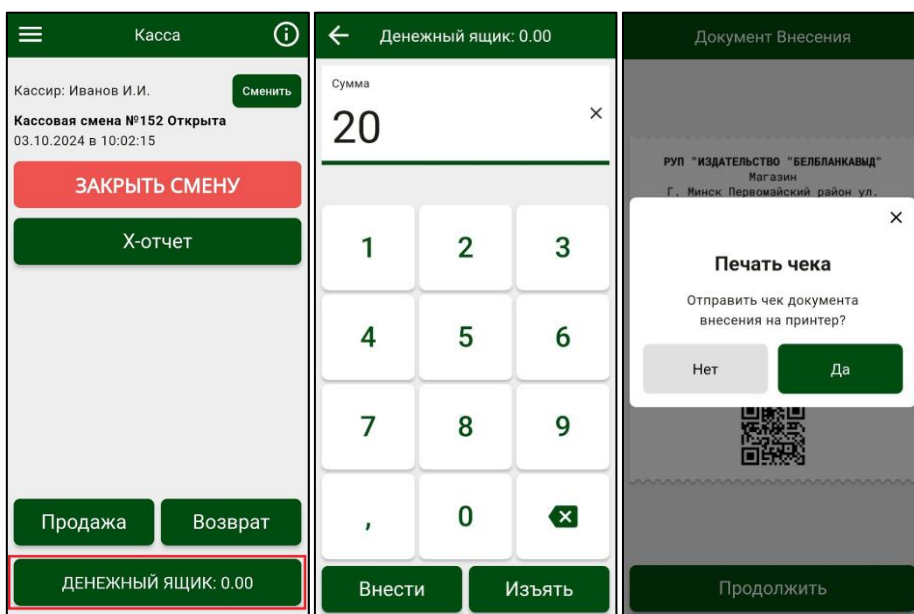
Касса

Кассир: Иванов И.И.

Сменить

Кассовая смена №152 Открыта

03.10.2024 в 10:02:15

ЗАКРЫТЬ СМЕНУ

X-отчет

Продажа

Возврат

ДЕНЕЖНЫЙ ЯЩИК: 0.00

Денежный ящик: 0.00

Сумма

20

×

1 2 3

4 5 6

7 8 9

, 0

Внести

Изъять

Документ Внесения

РУП "ИЗДАТЕЛЬСТВО "БЕЛБЛАНКАВЫД"

Магазин

Г. Минск Первомайский район ул.

×

Печать чека

Отправить чек документа внесения на принтер?

Нет

Да

Продолжить